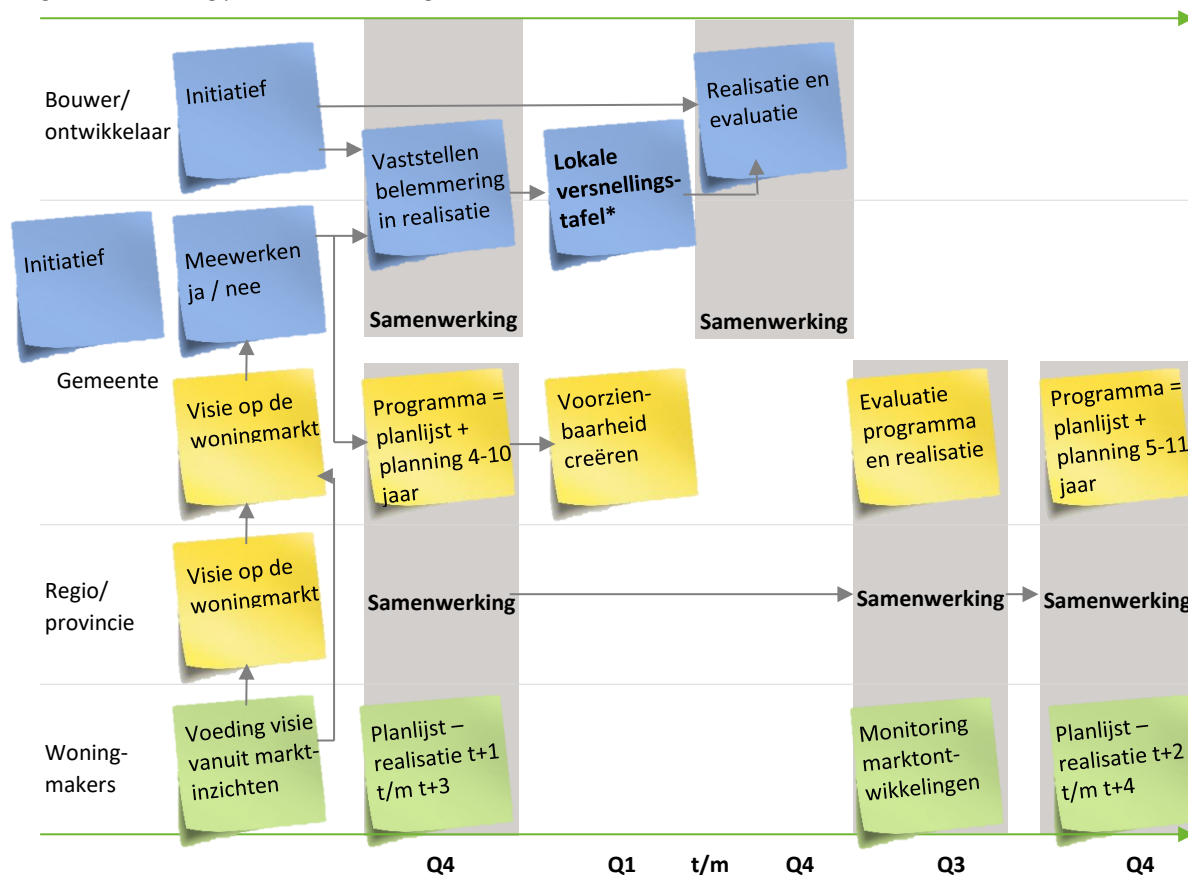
Bouwer/ ontwikkelaar

Initiatief

Realisatie en evaluatie

Vaststellen belemmering in realisatie

**Lokale versnellings-tafel***

Initiatief

Meewerken ja / nee

Samenwerking

Samenwerking

Gemeente

Visie op de woningmarkt

Programma = planlijst + planning 4-10 jaar

Voorzien-baarheid creëren

Evaluatie programma en realisatie

Programma = planlijst + planning 5-11 jaar

Regio/ provincie

Visie op de woningmarkt

Samenwerking

Samenwerking

Samenwerking

Woning-makers

Voeding visie vanuit markt-inzichten

Planlijst – realisatie t+1 t/m t+3

Monitoring marktont-wikkelingen

Planlijst – realisatie t+2 t/m t+4

Q4 Q1 t/m Q4 Q3 Q4